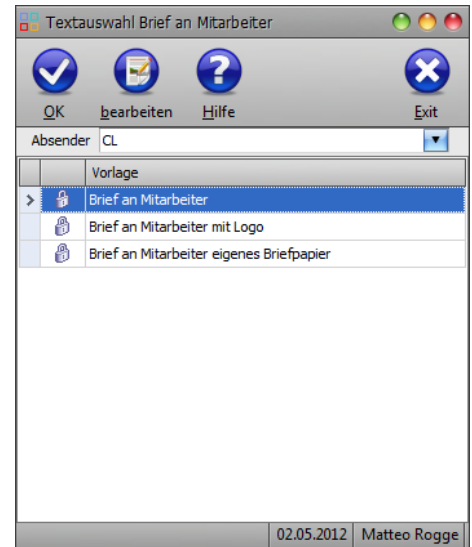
Textauswahl Brief an Mitarbeiter

OK bearbeiten Hilfe Exit

Absender CL

| | | Vorlage |
|---|---|---|
| > | | Brief an Mitarbeiter |
| | | Brief an Mitarbeiter mit Logo |
| | | Brief an Mitarbeiter eigenes Briefpapier |

02.05.2012 Matteo Rogge